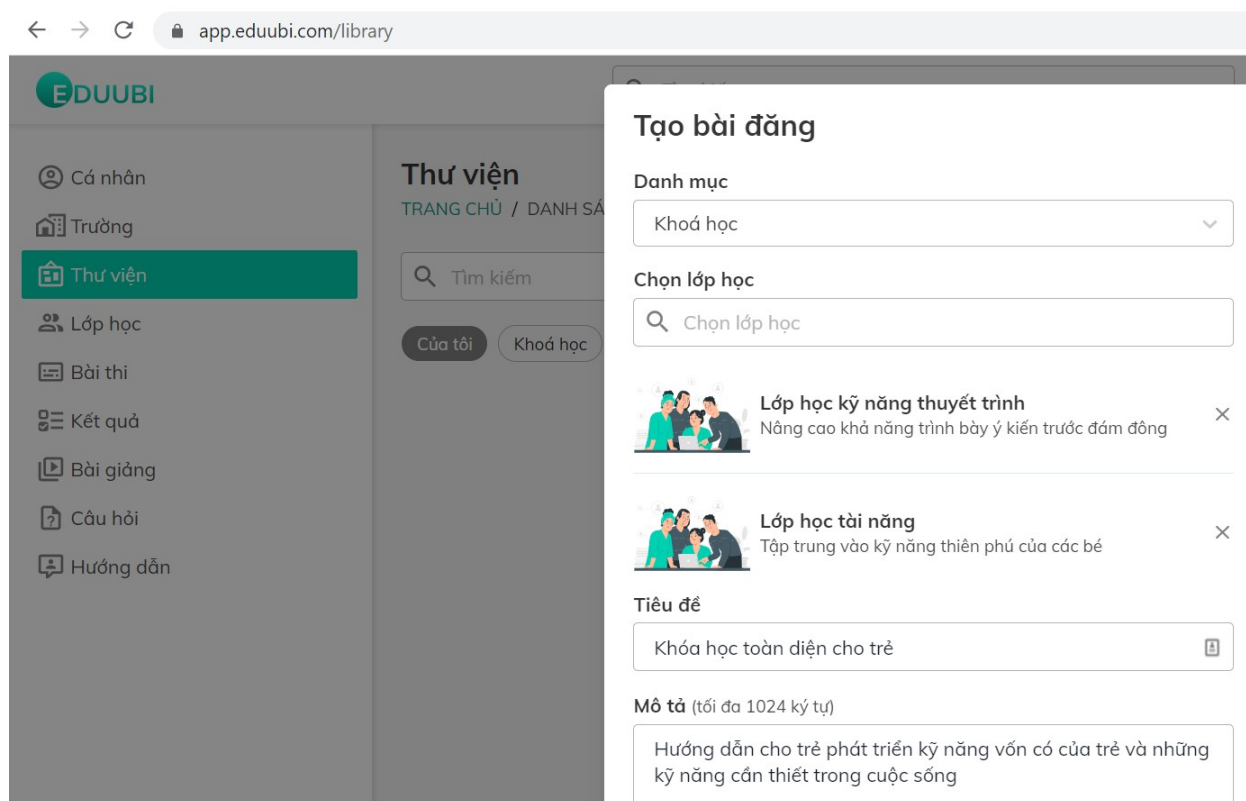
app.eduubi.com/library

EDUUBI

Cá nhân
Trường
Thư viện
Lớp học
Bài thi
Kết quả
Bài giảng
Câu hỏi
Hướng dẫn

Thư viện
TRANG CHỦ / DANH SÁ

Tìm kiếm

Của tôi
Khoá học

Tạo bài đăng

Danh mục
Khoá học

Chọn lớp học
Chọn lớp học

Lớp học kỹ năng thuyết trình
Nâng cao khả năng trình bày ý kiến trước đám đông

Lớp học tài năng
Tập trung vào kỹ năng thiên phú của các bé

Tiêu đề
Khóa học toàn diện cho trẻ

Mô tả (tối đa 1024 ký tự)
Hướng dẫn cho trẻ phát triển kỹ năng vốn có của trẻ và những kỹ năng cần thiết trong cuộc sống